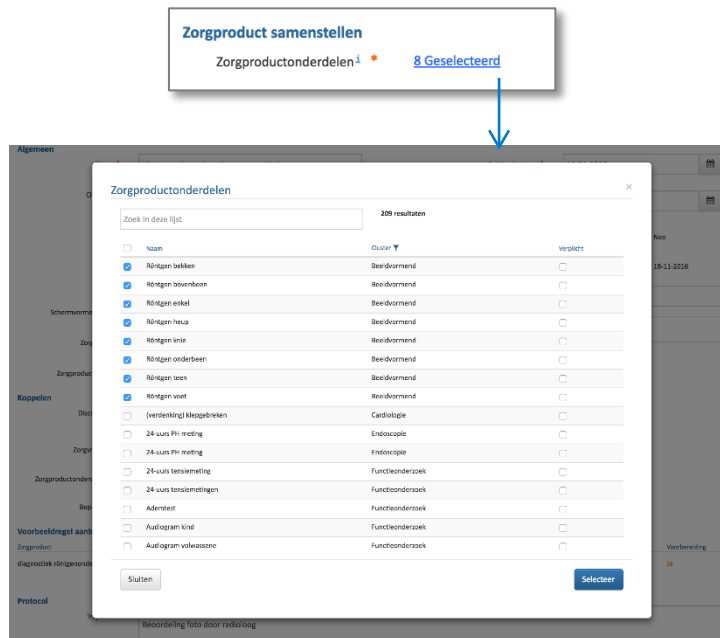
Zorgproduct samenstellen

Zorgproductonderdelen i * 8 Geselecteerd

Algemeen

Zorgproductonderdelen

×

Zoek in deze lijst

209 resultaten

| Naam | Cluster | Verplicht |
|---|---|---|
| Röntgen bekken | Beeldvormend | |
| Röntgen bovenbeen | Beeldvormend | |
| Röntgen enkel | Beeldvormend | |
| Röntgen heup | Beeldvormend | |
| Röntgen knie | Beeldvormend | |
| Röntgen onderbeen | Beeldvormend | |
| Röntgen teen | Beeldvormend | |
| Röntgen voet | Beeldvormend | |
| (verdenking) klepgebreken | Cardiologie | |
| 24-uurs PH meting | Endoscopie | |
| 24-uurs PH meting | Endoscopie | |
| 24-uurs tensiemeting | Functieonderzoek | |
| 24-uurs tensiemetingen | Functieonderzoek | |
| Ademtest | Functieonderzoek | |
| Audiogram kind | Functieonderzoek | |
| Audiogram volwassene | Functieonderzoek | |

Sluiten

Selecteer

Nee

18-11-2016

Schermverme

Zorg

Zorgproduct

Koppelen

Disci

Zorgv

Zorgproductonder

Bep

Voorbeeldregel aanb

Zorgproduct

diagnostiek röntgenond

Voorbereiding

Ja

Protocol

Beoordeling foto door radioloog